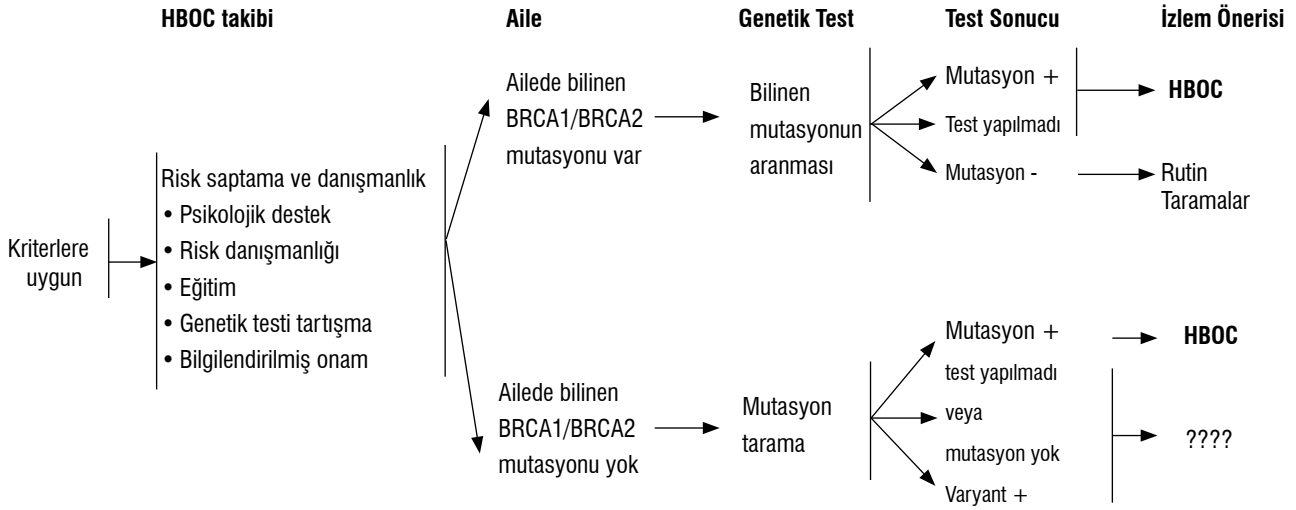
HBOC takibi

Aile

Genetik Test

Test Sonucu

İzlem Önerisi

Kriterlere uygun

Risk saptama ve danışmanlık
• Psikolojik destek
• Risk danışmanlığı
• Eğitim
• Genetik testi tartışma
• Bilgilendirilmiş onam

Ailede bilinen BRCA1/BRCA2 mutasyonu var

Bilinen mutasyonun aranması

Mutasyon +
Test yapılmadı
Mutasyon -

HBOC

Rutin Taramalar

Ailede bilinen BRCA1/BRCA2 mutasyonu yok

Mutasyon tarama

Mutasyon +
test yapılmadı veya mutasyon yok
Varyant +

HBOC

????